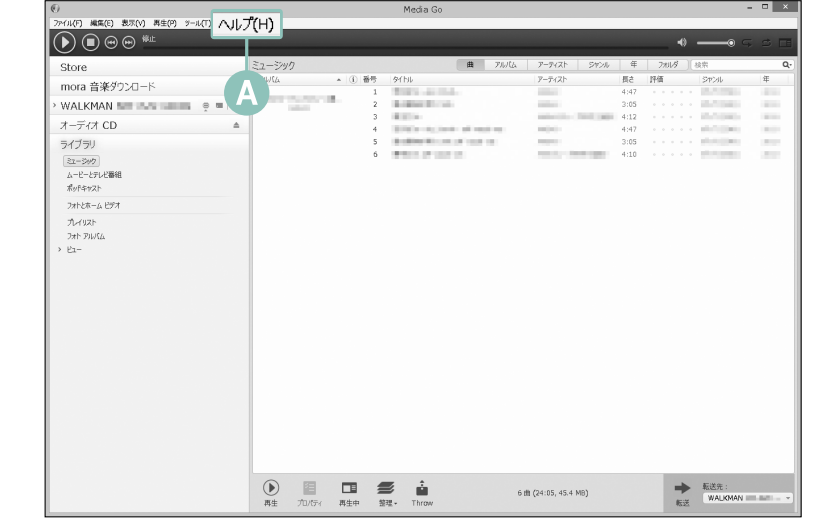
Media Go

ファイル(F) 編集(E) 表示(V) 再生(P) ツール(T) ヘルプ(H)

停止

A

Store
mora 音楽ダウンロード
WALKMAN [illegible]
オーディオ CD
ライブラリ
ミュージック
ムービーとテレビ番組
ポッドキャスト
フォトとホーム ビデオ
プレイリスト
フォト アルバム
ビュー

ミュージック
曲 アルバム アーティスト ジャンル 年 フォルダ 検索

| アルバム | 番号 | タイトル | アーティスト | 長さ | 評価 | ジャンル | 年 |
|---|---|---|---|---|---|---|---|
| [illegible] | 1 | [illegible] | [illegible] | 4:47 | | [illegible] | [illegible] |
| | 2 | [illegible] | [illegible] | 3:05 | | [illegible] | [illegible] |
| | 3 | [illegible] | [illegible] | 4:12 | | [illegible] | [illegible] |
| | 4 | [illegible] | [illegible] | 4:47 | | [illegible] | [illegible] |
| | 5 | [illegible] | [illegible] | 3:05 | | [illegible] | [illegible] |
| | 6 | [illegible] | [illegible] | 4:10 | | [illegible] | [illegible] |

再生 プロパティ 再生中 管理 Throw

6 曲 (24:05, 45.4 MB)

転送 転送先：
WALKMAN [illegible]